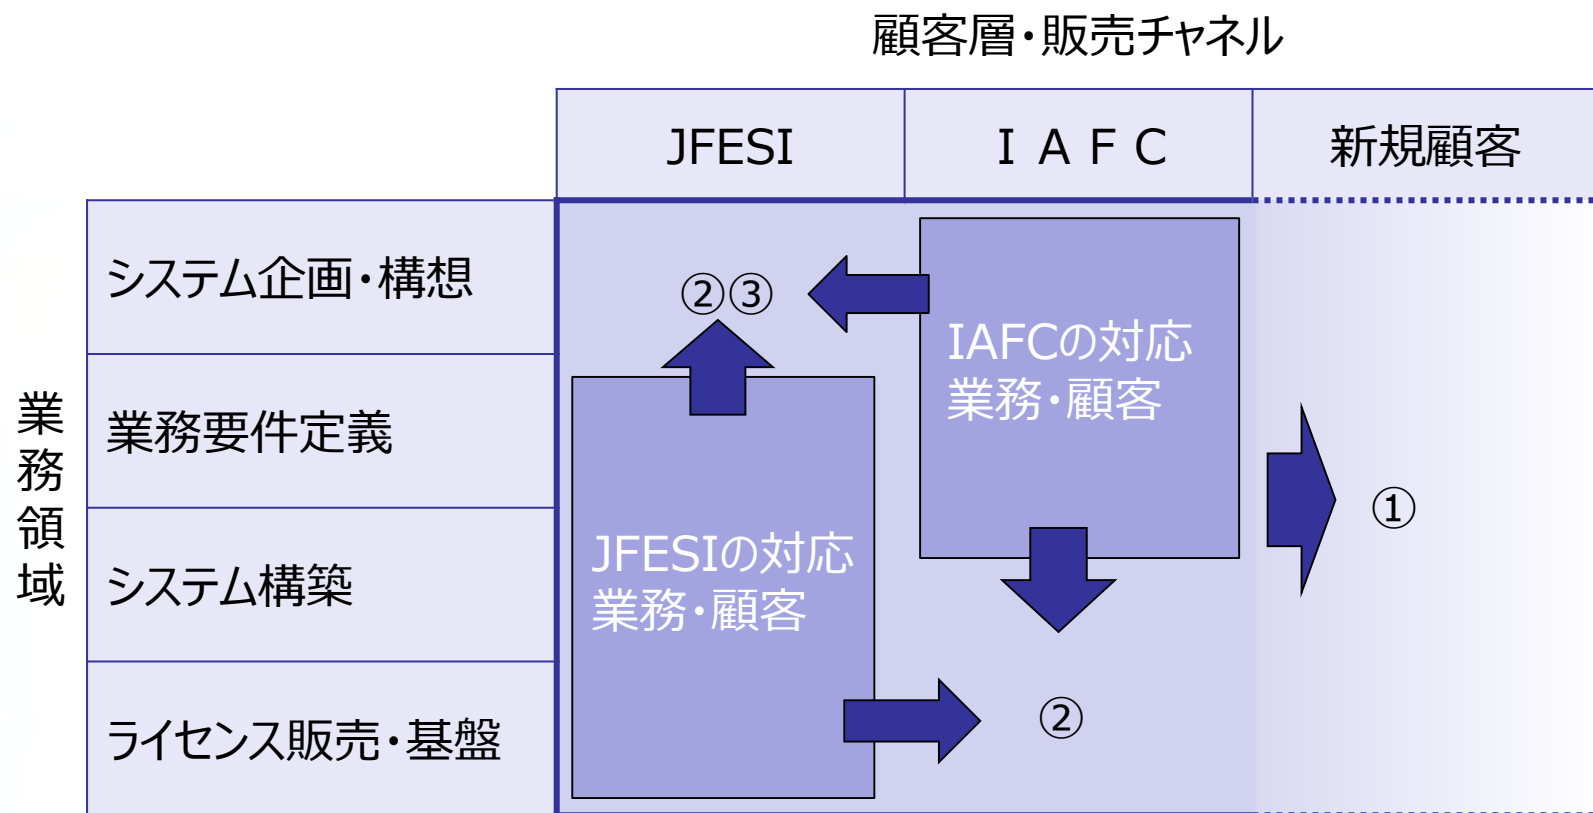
顧客層・販売チャネル

| | JFESI | ＩＡＦＣ | 新規顧客 |
|---|---|---|---|
| システム企画・構想 | | | |
| 業務要件定義 | | | |
| システム構築 | | | |
| ライセンス販売・基盤 | | | |

業務領域

②③

IAFCの対応業務・顧客

JFESIの対応業務・顧客

①

②